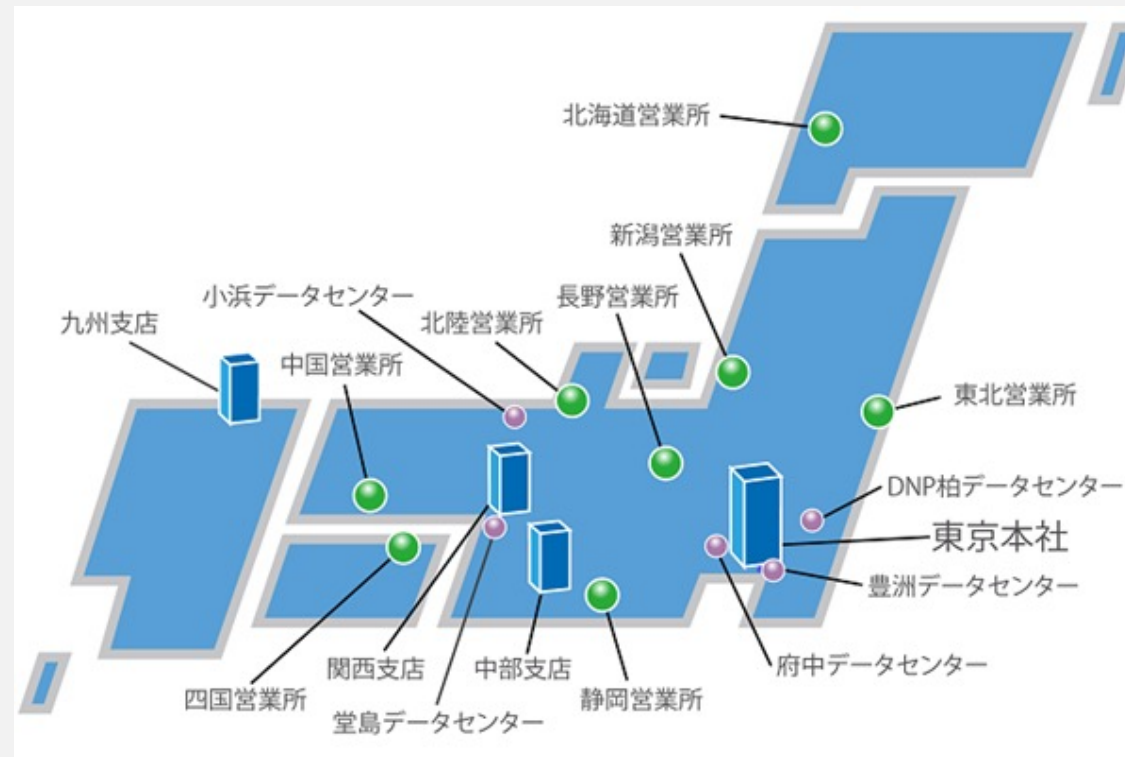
北海道営業所

新潟営業所

小浜データセンター

九州支店

北陸営業所

長野営業所

中国営業所

東北営業所

DNP柏データセンター

東京本社

豊洲データセンター

府中データセンター

関西支店

中部支店

四国営業所

静岡営業所

堂島データセンター